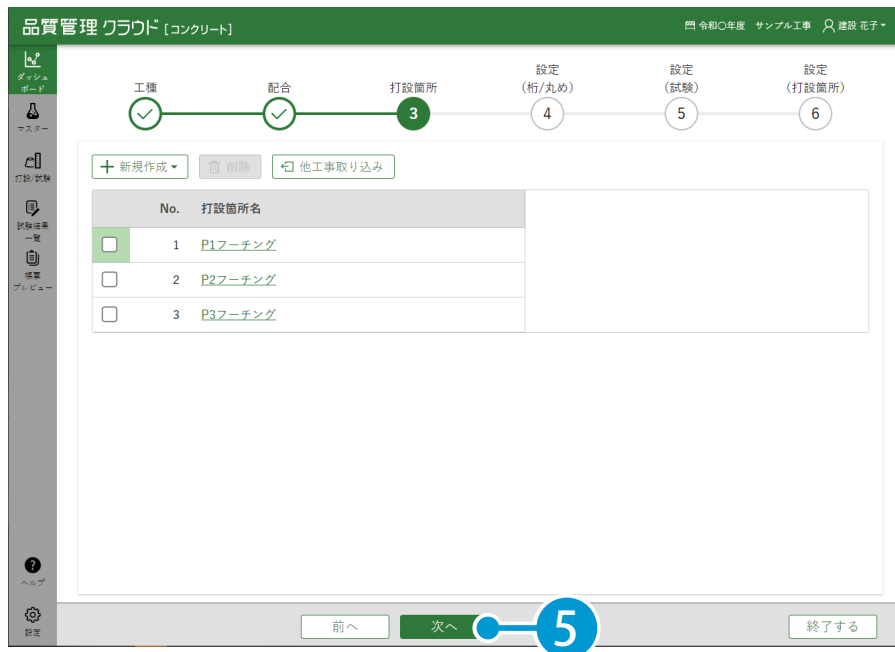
品質管理 クラウド [コンクリート]

令和○年度 サンプル工事 建設 花子

ダッシュボード
マスター
打設/試験
試験結果一覧
帳票プレビュー
ヘルプ
設定

工種
配合
打設箇所
設定 (桁/丸め)
設定 (試験)
設定 (打設箇所)

3
4
5
6

+ 新規作成
削除
他工事取り込み

| | No. | 打設箇所名 |
|---|---|---|
| ☐ | 1 | P1フーチング |
| ☐ | 2 | P2フーチング |
| ☐ | 3 | P3フーチング |

前へ
次へ
5
終了する